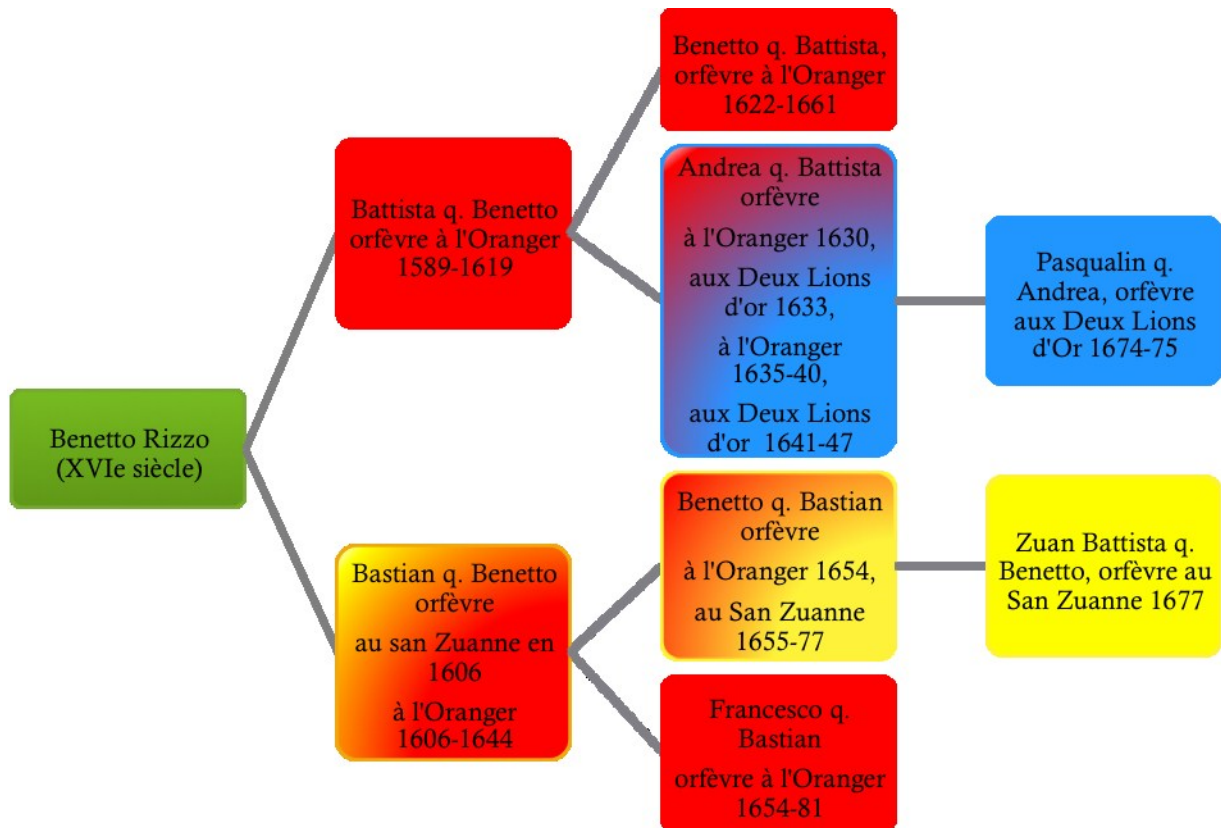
Benetto Rizzo (XVIe siècle)

Battista q. Benetto orfèvre à l'Oranger 1589-1619

Benetto q. Battista, orfèvre à l'Oranger 1622-1661

Andrea q. Battista orfèvre

à l'Oranger 1630,

aux Deux Lions d'or 1633,

à l'Oranger 1635-40,

aux Deux Lions d'or 1641-47

Pasqualin q. Andrea, orfèvre aux Deux Lions d'Or 1674-75

Bastian q. Benetto orfèvre

au san Zuanne en 1606

à l'Oranger 1606-1644

Benetto q. Bastian orfèvre

à l'Oranger 1654,

au San Zuanne 1655-77

Zuan Battista q. Benetto, orfèvre au San Zuanne 1677

Francesco q. Bastian

orfèvre à l'Oranger 1654-81